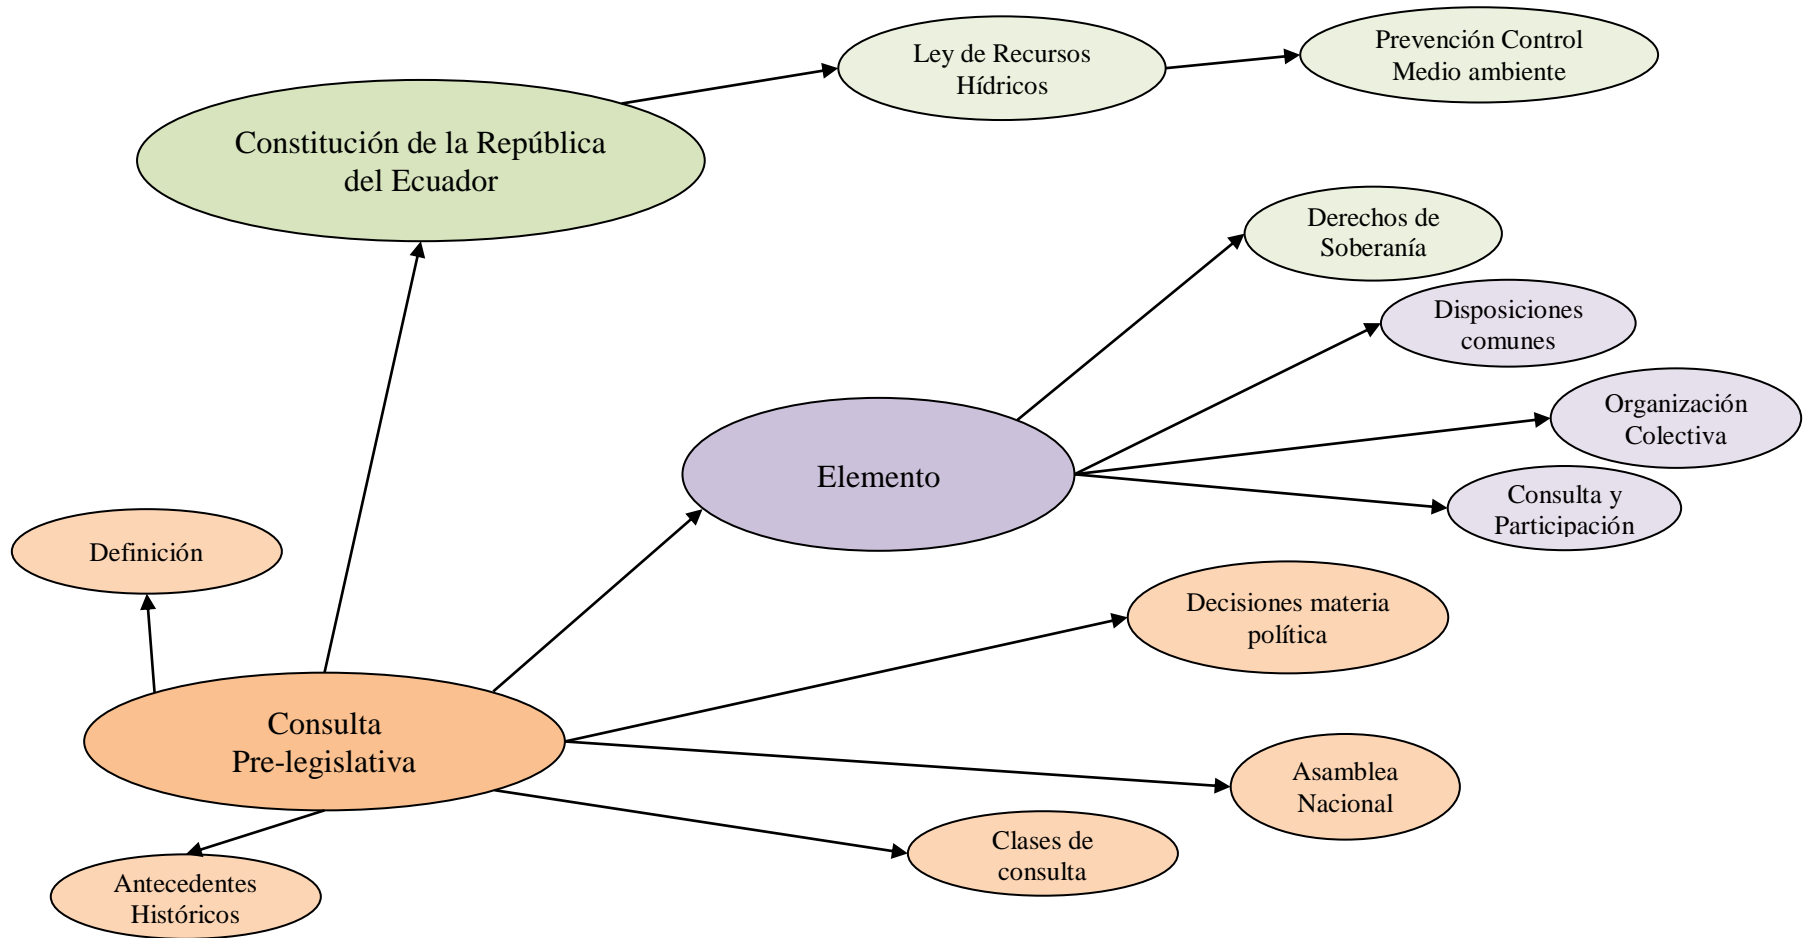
Ley de Recursos Hídricos

Prevención Control Medio ambiente

Constitución de la República del Ecuador

Derechos de Soberanía

Disposiciones comunes

Organización Colectiva

Elemento

Consulta y Participación

Definición

Decisiones materia política

Consulta Pre-legislativa

Asamblea Nacional

Clases de consulta

Antecedentes Históricos